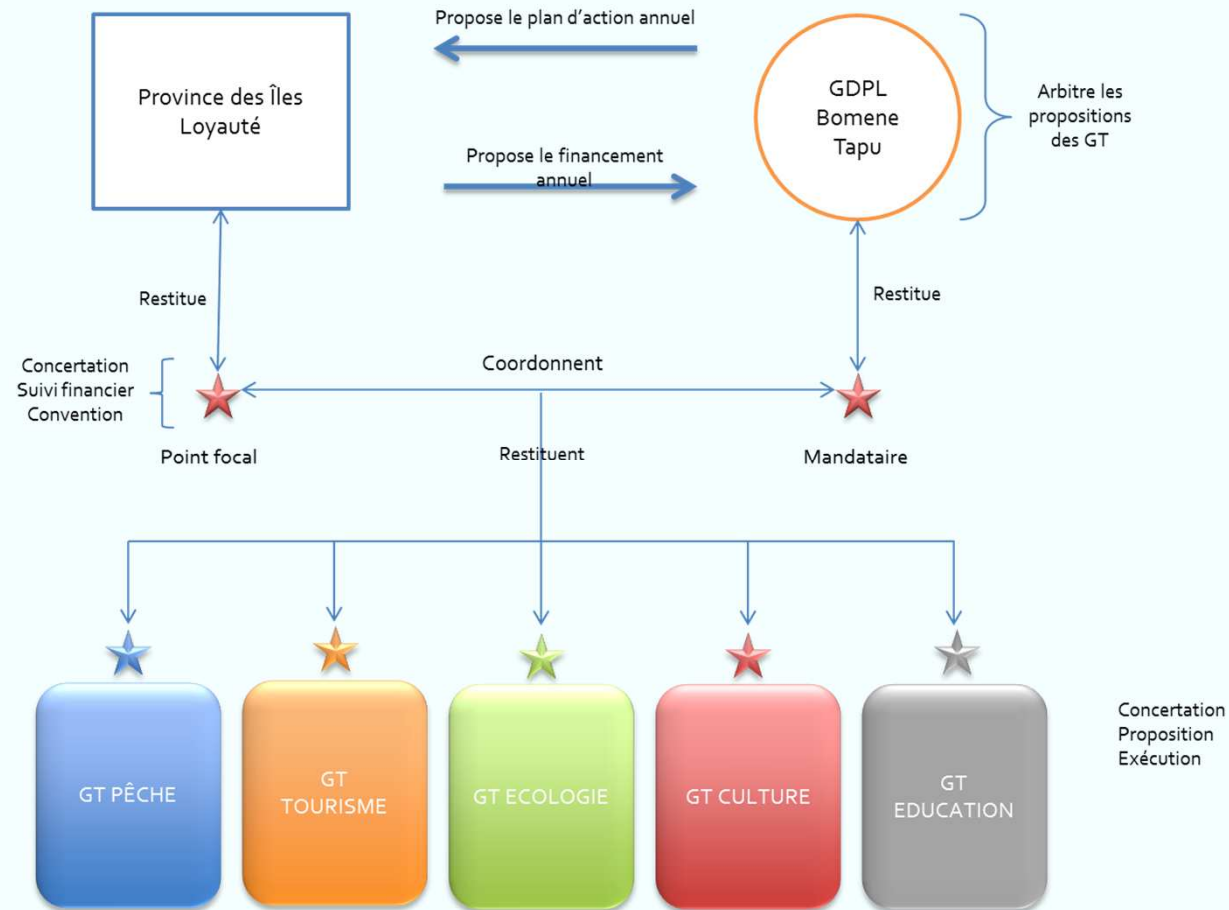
Province des Îles Loyauté

Propose le plan d'action annuel

Propose le financement annuel

GDPL Bomene Tapu

Arbitre les propositions des GT

Restitue

Restitue

Concertation
Suivi financier
Convention

Coordonnent

Point focal

Restituent

Mandataire

GT PÊCHE

GT TOURISME

GT ECOLOGIE

GT CULTURE

GT EDUCATION

Concertation
Proposition
Exécution